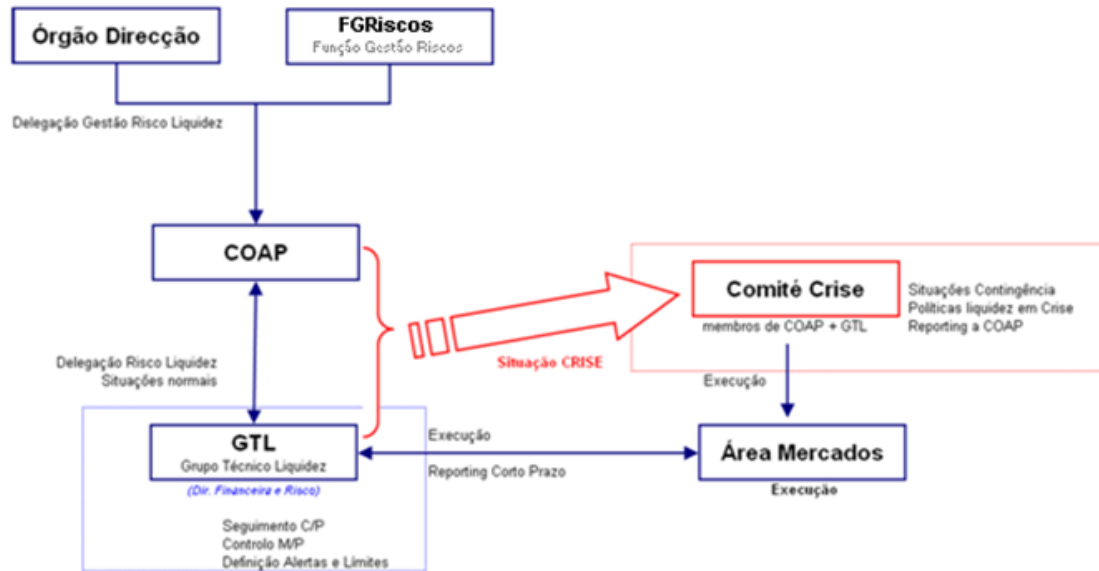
Órgão Direcção

FGRiscos
Função Gestão Riscos

Delegação Gestão Risco Liquidez

COAP

Comité Crise
membros de COAP + GTL

Situações Contingência
Politicas liquidez em Crise
Reporting a COAP

Situação CRISE

Delegação Risco Liquidez
Situações normais

Execução

GTL
Grupo Técnico Liquidez
(Dir. Financeira e Risco)

Execução

Reporting Corto Prazo

Área Mercados
Execução

Seguimento C/P
Controlo M/P
Definição Alertas e Limites